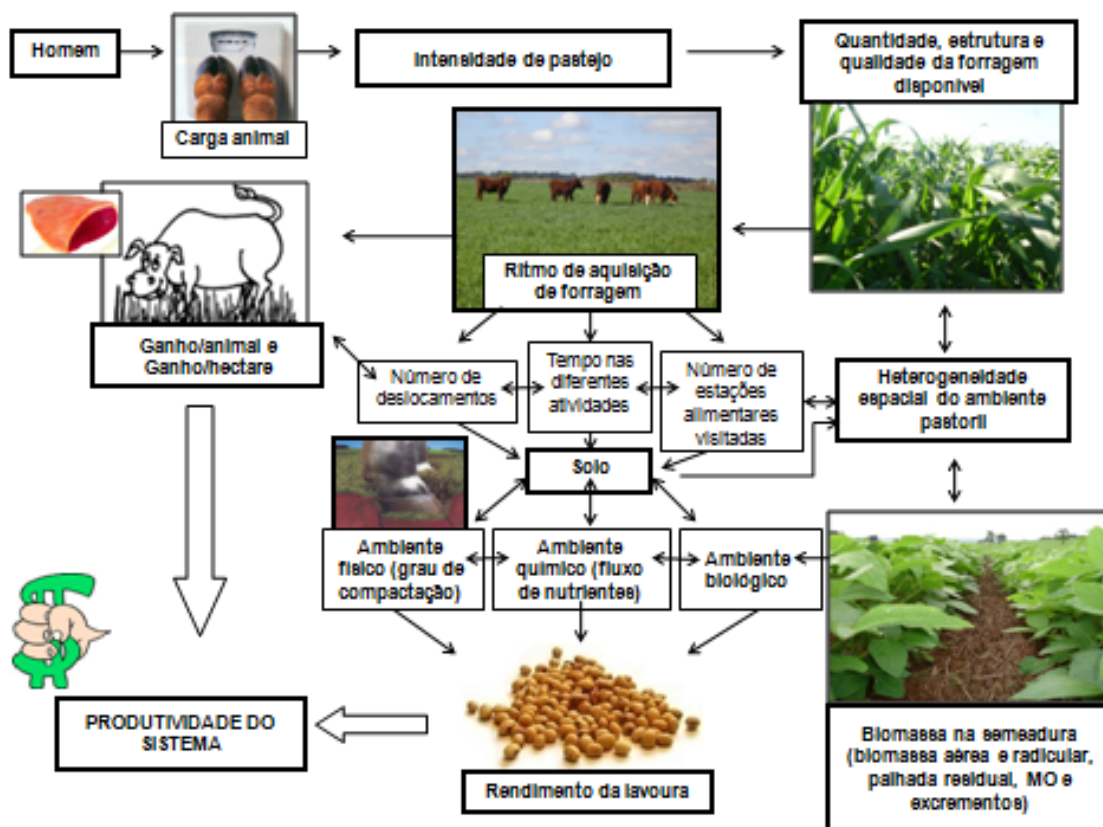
Homem

Carga animal

Intensidade de pastejo

Quantidade, estrutura e qualidade da forragem disponível

Ritmo de aquisição de forragem

Ganho/animal e Ganho/hectare

Número de deslocamentos

Tempo nas diferentes atividades

Número de estações alimentares visitadas

Heterogeneidade espacial do ambiente pastoril

Solo

Ambiente físico (grau de compactação)

Ambiente químico (fluxo de nutrientes)

Ambiente biológico

PRODUTIVIDADE DO SISTEMA

Rendimento da lavoura

Biomassa na semeadura (biomassa aérea e radicular, palhada residual, MO e excrementos)